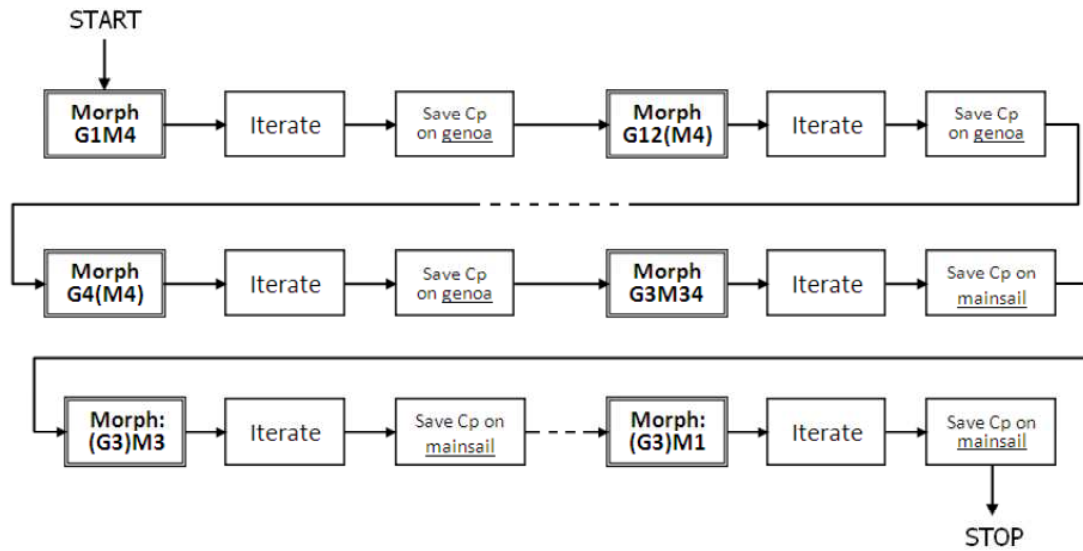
START

Morph G1M4

Iterate

Save Cp on genoa

Morph G12(M4)

Iterate

Save Cp on genoa

Morph G4(M4)

Iterate

Save Cp on genoa

Morph G3M34

Iterate

Save Cp on mainsail

Morph: (G3)M3

Iterate

Save Cp on mainsail

Morph: (G3)M1

Iterate

Save Cp on mainsail

STOP